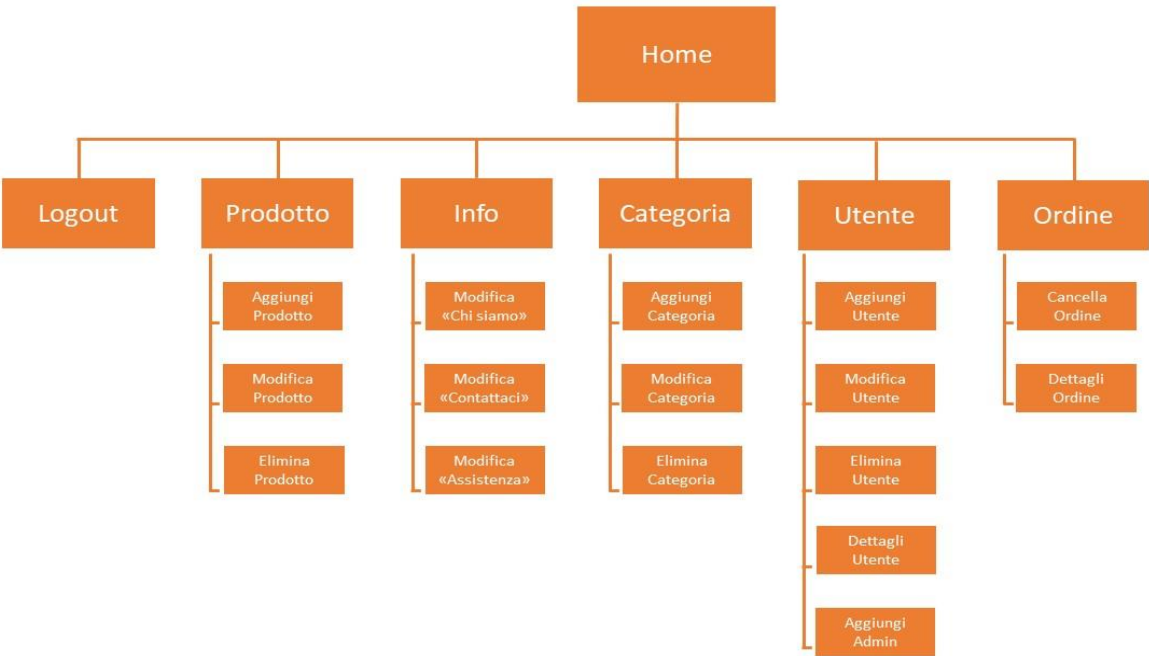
Home

Logout

Prodotto

Aggiungi Prodotto

Modifica Prodotto

Elimina Prodotto

Info

Modifica «Chi siamo»

Modifica «Contattaci»

Modifica «Assistenza»

Categoria

Aggiungi Categoria

Modifica Categoria

Elimina Categoria

Utente

Aggiungi Utente

Modifica Utente

Elimina Utente

Dettagli Utente

Aggiungi Admin

Ordine

Cancella Ordine

Dettagli Ordine